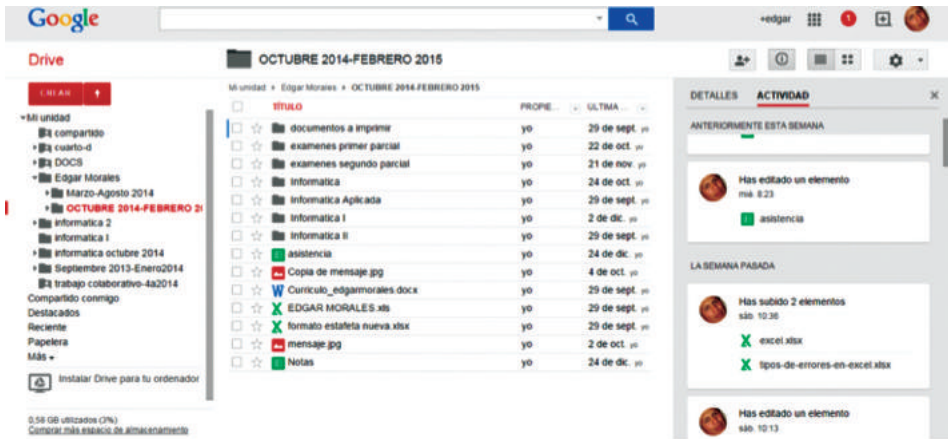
Google

+edgar 1

Drive

OCTUBRE 2014-FEBRERO 2015

CREAR

Mi unidad
compartido
cuarto-d
DOCS
Edgar Morales
Marzo-Agosto 2014
OCTUBRE 2014-FEBRERO 2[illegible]
informatica 2
informatica I
informatica octubre 2014
Septiembre 2013-Enero2014
trabajo colaborativo-4a2014
Compartido conmigo
Destacados
Reciente
Papelera
Más

Instalar Drive para tu ordenador

0,58 GB utilizados (3%)
Comprar más espacio de almacenamiento

Mi unidad › Edgar Morales › OCTUBRE 2014-FEBRERO 2015

| TÍTULO | PROPIE... | ÚLTIMA ... |
|---|---|---|
| documentos a imprimir | yo | 29 de sept. yo |
| examenes primer parcial | yo | 22 de oct. yo |
| examenes segundo parcial | yo | 21 de nov. yo |
| Informatica | yo | 24 de oct. yo |
| Informatica Aplicada | yo | 29 de sept. yo |
| Informatica I | yo | 2 de dic. yo |
| Informatica II | yo | 29 de sept. yo |
| asistencia | yo | 24 de dic. yo |
| Copia de mensaje.jpg | yo | 4 de oct. yo |
| Curriculo_edgarmorales.docx | yo | 29 de sept. yo |
| EDGAR MORALES.xls | yo | 29 de sept. yo |
| formato estafeta nueva.xlsx | yo | 29 de sept. yo |
| mensaje.jpg | yo | 2 de oct. yo |
| Notas | yo | 24 de dic. yo |

DETALLES ACTIVIDAD

ANTERIORMENTE ESTA SEMANA

Has editado un elemento
mié 8:23
asistencia

LA SEMANA PASADA

Has subido 2 elementos
sáb. 10:36
excel.xlsx
tipos-de-errores-en-excel.xlsx

Has editado un elemento
sáb. 10:13